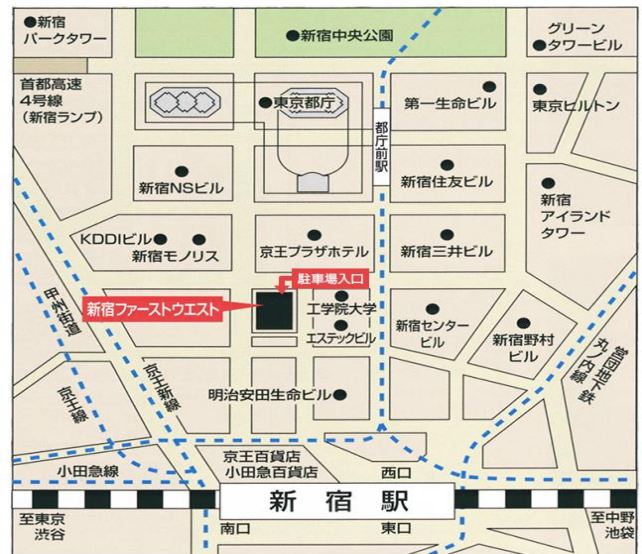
●新宿パークタワー

●新宿中央公園

グリーン
●タワービル

首都高速
4号線
(新宿ランプ)

●東京都庁

第一生命ビル

●東京ヒルトン

都庁前駅

新宿NSビル

新宿住友ビル

新宿
アイランド
タワー

KDDIビル●
新宿モノリス

京王プラザホテル

新宿三井ビル

駐車場入口

新宿ファーストウエスト

甲州街道

工学院大学
エステックビル

新宿センタービル

新宿野村ビル

丸ノ内線

営団地下鉄

京王新線

京王線

明治安田生命ビル●

京王百貨店
小田急百貨店

小田急線

西口

新宿駅

至東京
渋谷

南口

東口

至中野
池袋